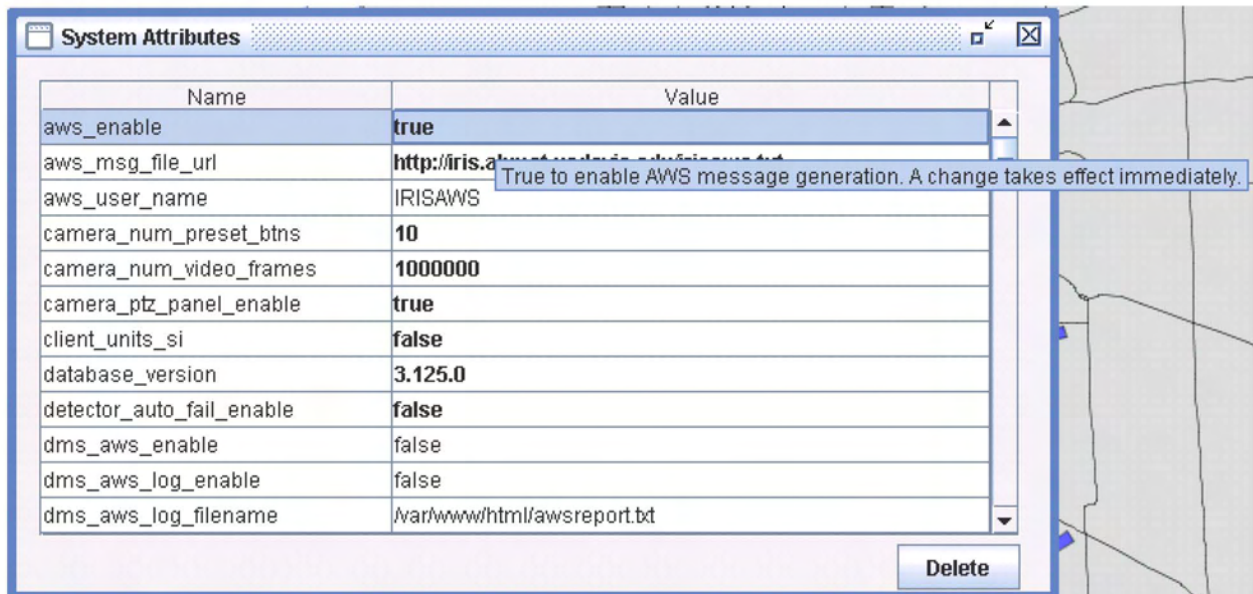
System Attributes

| Name | Value |
|---|---|
| aws_enable | true |
| aws_msg_file_url | http://iris.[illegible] |
| aws_user_name | IRISAWS |
| camera_num_preset_btns | 10 |
| camera_num_video_frames | 1000000 |
| camera_ptz_panel_enable | true |
| client_units_si | false |
| database_version | 3.125.0 |
| detector_auto_fail_enable | false |
| dms_aws_enable | false |
| dms_aws_log_enable | false |
| dms_aws_log_filename | /var/www/html/awsreport.txt |

True to enable AWS message generation. A change takes effect immediately.

Delete